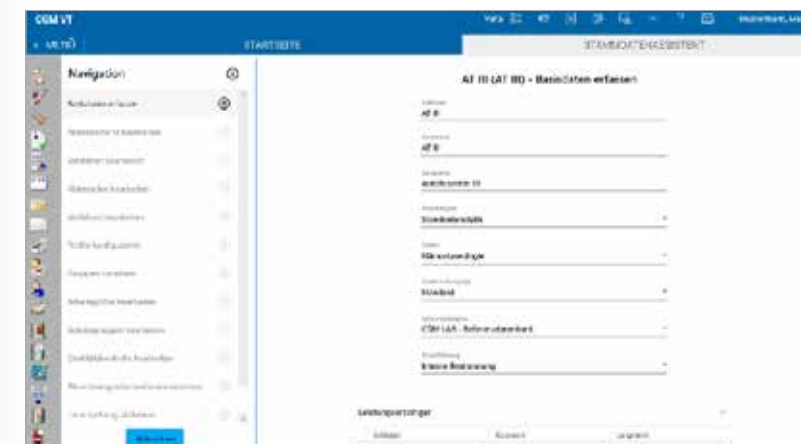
CGM VT

MENÜ

STARTSEITE

STAMMDATENASSISTENT

Navigation

Basisdaten erfassen

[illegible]

AT III (AT III) - Basisdaten erfassen

Kürzel
AT III

Kurzname
AT III

Langname
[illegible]

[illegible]
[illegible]

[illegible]
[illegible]

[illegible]
Standard

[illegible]
CGM LAB - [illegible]

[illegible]
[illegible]

Leistungserbringer